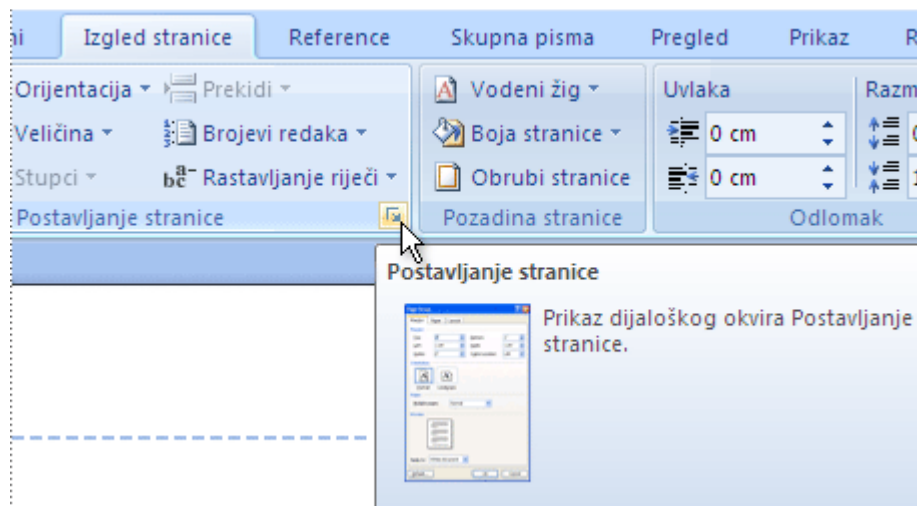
ni Izgled stranice Reference Skupna pisma Pregled Prikaz R

Orijentacija ▾ Prekidi ▾
Veličina ▾ Brojevi redaka ▾
Stupci ▾ Rastavljanje riječi ▾
Postavljanje stranice

Vodeni žig ▾
Boja stranice ▾
Obrubi stranice
Pozadina stranice

Uvlaka
0 cm
0 cm
Razm
Odlomak

Postavljanje stranice

Prikaz dijaloškog okvira Postavljanje stranice.